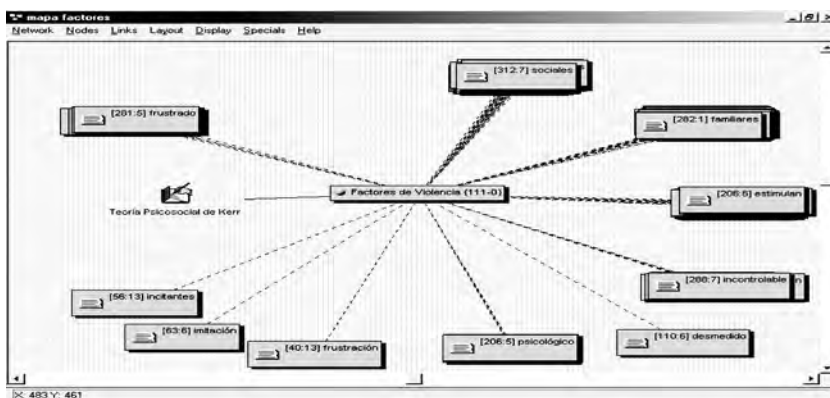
mapa factores
_ | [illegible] | x
Network Nodes Links Layout Display Specials Help

[312:7] sociales
[281:5] frustrado
[282:1] familiares
Factores de Violencia {11-0}
Teoría Psicosocial de Kerr
[206:6] estimulan
[288:7] incontrolable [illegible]
[56:13] incitantes
[63:6] imitación
[40:13] frustración
[206:5] psicológico
[110:6] desmedido

X: 483 Y: 461